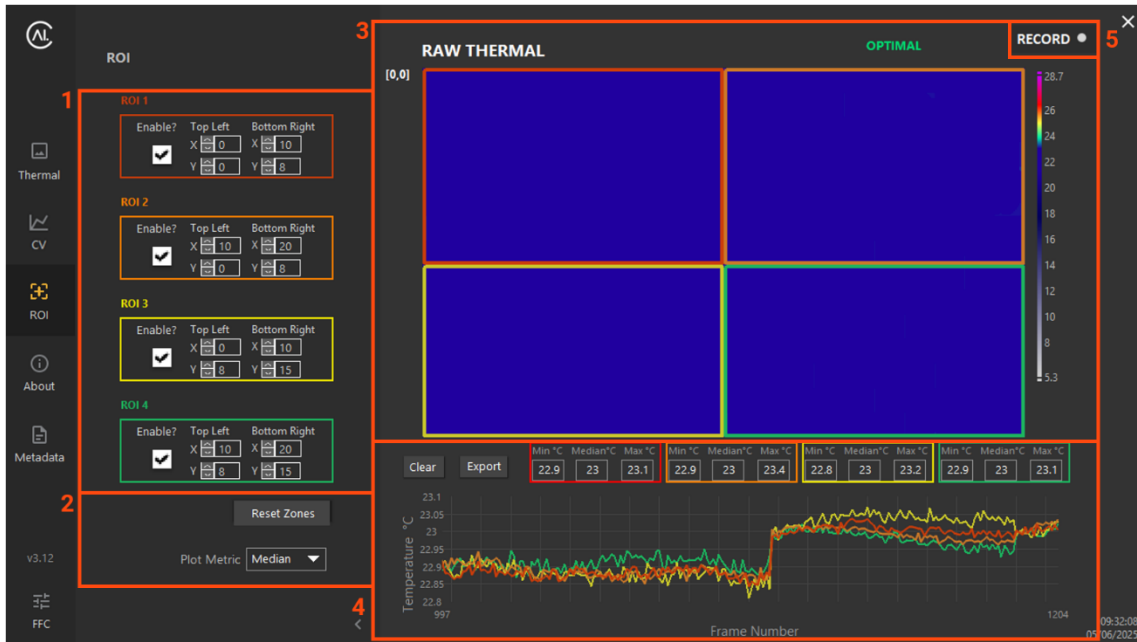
AL

ROI

Thermal

CV

ROI

About

Metadata

v3.12

FFC

1

ROI 1
Enable? Top Left Bottom Right
X 0 X 10
Y 0 Y 8

ROI 2
Enable? Top Left Bottom Right
X 10 X 20
Y 0 Y 8

ROI 3
Enable? Top Left Bottom Right
X 0 X 10
Y 8 Y 15

ROI 4
Enable? Top Left Bottom Right
X 10 X 20
Y 8 Y 15

2

Reset Zones

Plot Metric Median

3

RAW THERMAL

OPTIMAL

RECORD

5

[0,0]

28.7
26
24
22
20
18
16
14
12
10
8
5.3

Clear Export

| Min °C | Median°C | Max °C |
|---|---|---|
| 22.9 | 23 | 23.1 |

| Min °C | Median°C | Max °C |
|---|---|---|
| 22.9 | 23 | 23.4 |

| Min °C | Median°C | Max °C |
|---|---|---|
| 22.8 | 23 | 23.2 |

| Min °C | Median°C | Max °C |
|---|---|---|
| 22.9 | 23 | 23.1 |

23.1
23.05
23
22.95
22.9
22.85
22.8

Temperature °C

997

1204

Frame Number

4

09:32:08
05/06/2025